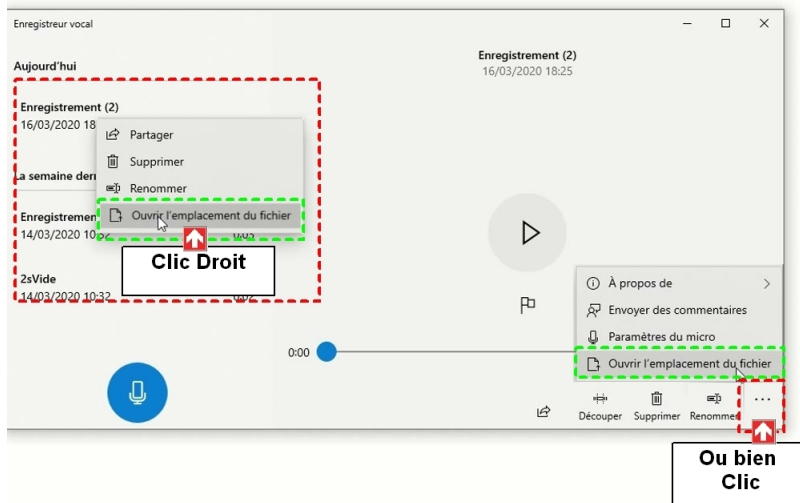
Enregistreur vocal

Aujourd'hui

Enregistrement (2)
16/03/2020 18

La semaine dern

Enregistrement
14/03/2020 10:5

2sVide
14/03/2020 10:32

Partager
Supprimer
Renommer
Ouvrir l'emplacement du fichier

Clic Droit

Enregistrement (2)
16/03/2020 18:25

À propos de
Envoyer des commentaires
Paramètres du micro
Ouvrir l'emplacement du fichier

0:00

Découper
Supprimer
Renommer

Ou bien
Clic